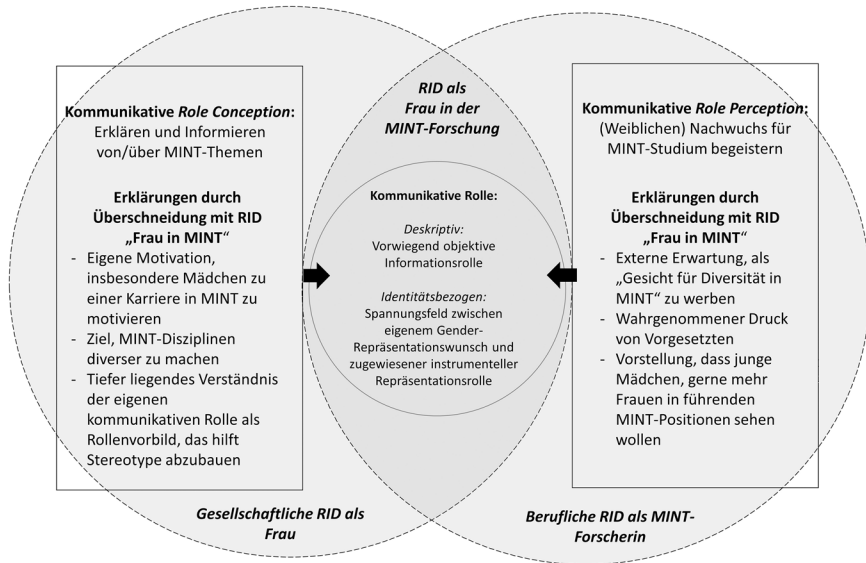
**Kommunikative *Role Conception*:**
Erklären und Informieren von/über MINT-Themen

**Erklärungen durch Überschneidung mit RID „Frau in MINT“**

- Eigene Motivation, insbesondere Mädchen zu einer Karriere in MINT zu motivieren
- Ziel, MINT-Disziplinen diverser zu machen
- Tiefer liegendes Verständnis der eigenen kommunikativen Rolle als Rollenvorbild, das hilft Stereotype abzubauen

***RID als Frau in der MINT-Forschung***

**Kommunikative Rolle:**

*Deskriptiv:*
Vorwiegend objektive Informationsrolle

*Identitätsbezogen:*
Spannungsfeld zwischen eigenem Gender-Repräsentationswunsch und zugewiesener instrumenteller Repräsentationsrolle

**Kommunikative *Role Perception*:**
(Weiblichen) Nachwuchs für MINT-Studium begeistern

**Erklärungen durch Überschneidung mit RID „Frau in MINT“**

- Externe Erwartung, als „Gesicht für Diversität in MINT“ zu werben
- Wahrgenommener Druck von Vorgesetzten
- Vorstellung, dass junge Mädchen, gerne mehr Frauen in führenden MINT-Positionen sehen wollen

***Gesellschaftliche RID als Frau***

***Berufliche RID als MINT-Forscherin***